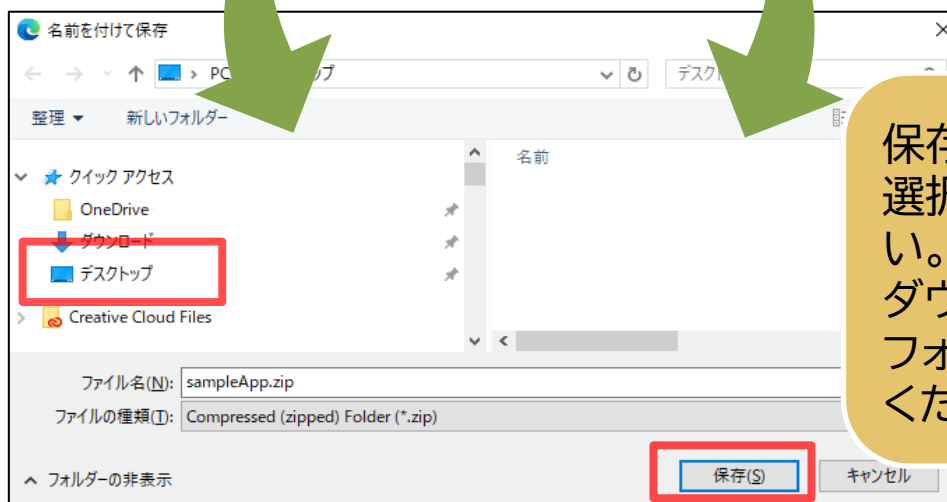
名前を付けて保存

PC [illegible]ップ

デスク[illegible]

整理 ▾

新しいフォルダー

名前

クイック アクセス

OneDrive

ダウンロード

デスクトップ

Creative Cloud Files

ファイル名(N): sampleApp.zip

ファイルの種類(T): Compressed (zipped) Folder (*.zip)

フォルダーの非表示

保存(S)

キャンセル

保存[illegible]
選択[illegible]
い。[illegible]
ダウ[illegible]
フォ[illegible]
くだ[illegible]